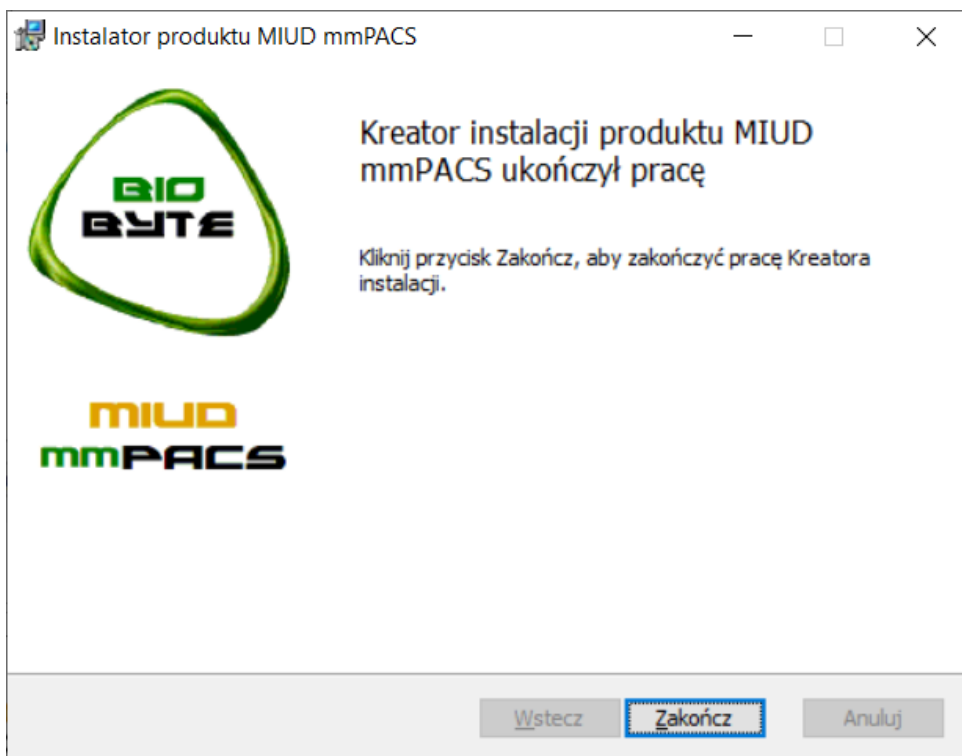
Instalator produktu MIUD mmPACS

BIO BYTE

MIUD mmPACS

Kreator instalacji produktu MIUD mmPACS ukończył pracę

Kliknij przycisk Zakończ, aby zakończyć pracę Kreatora instalacji.

Wstecz Zakończ Anuluj